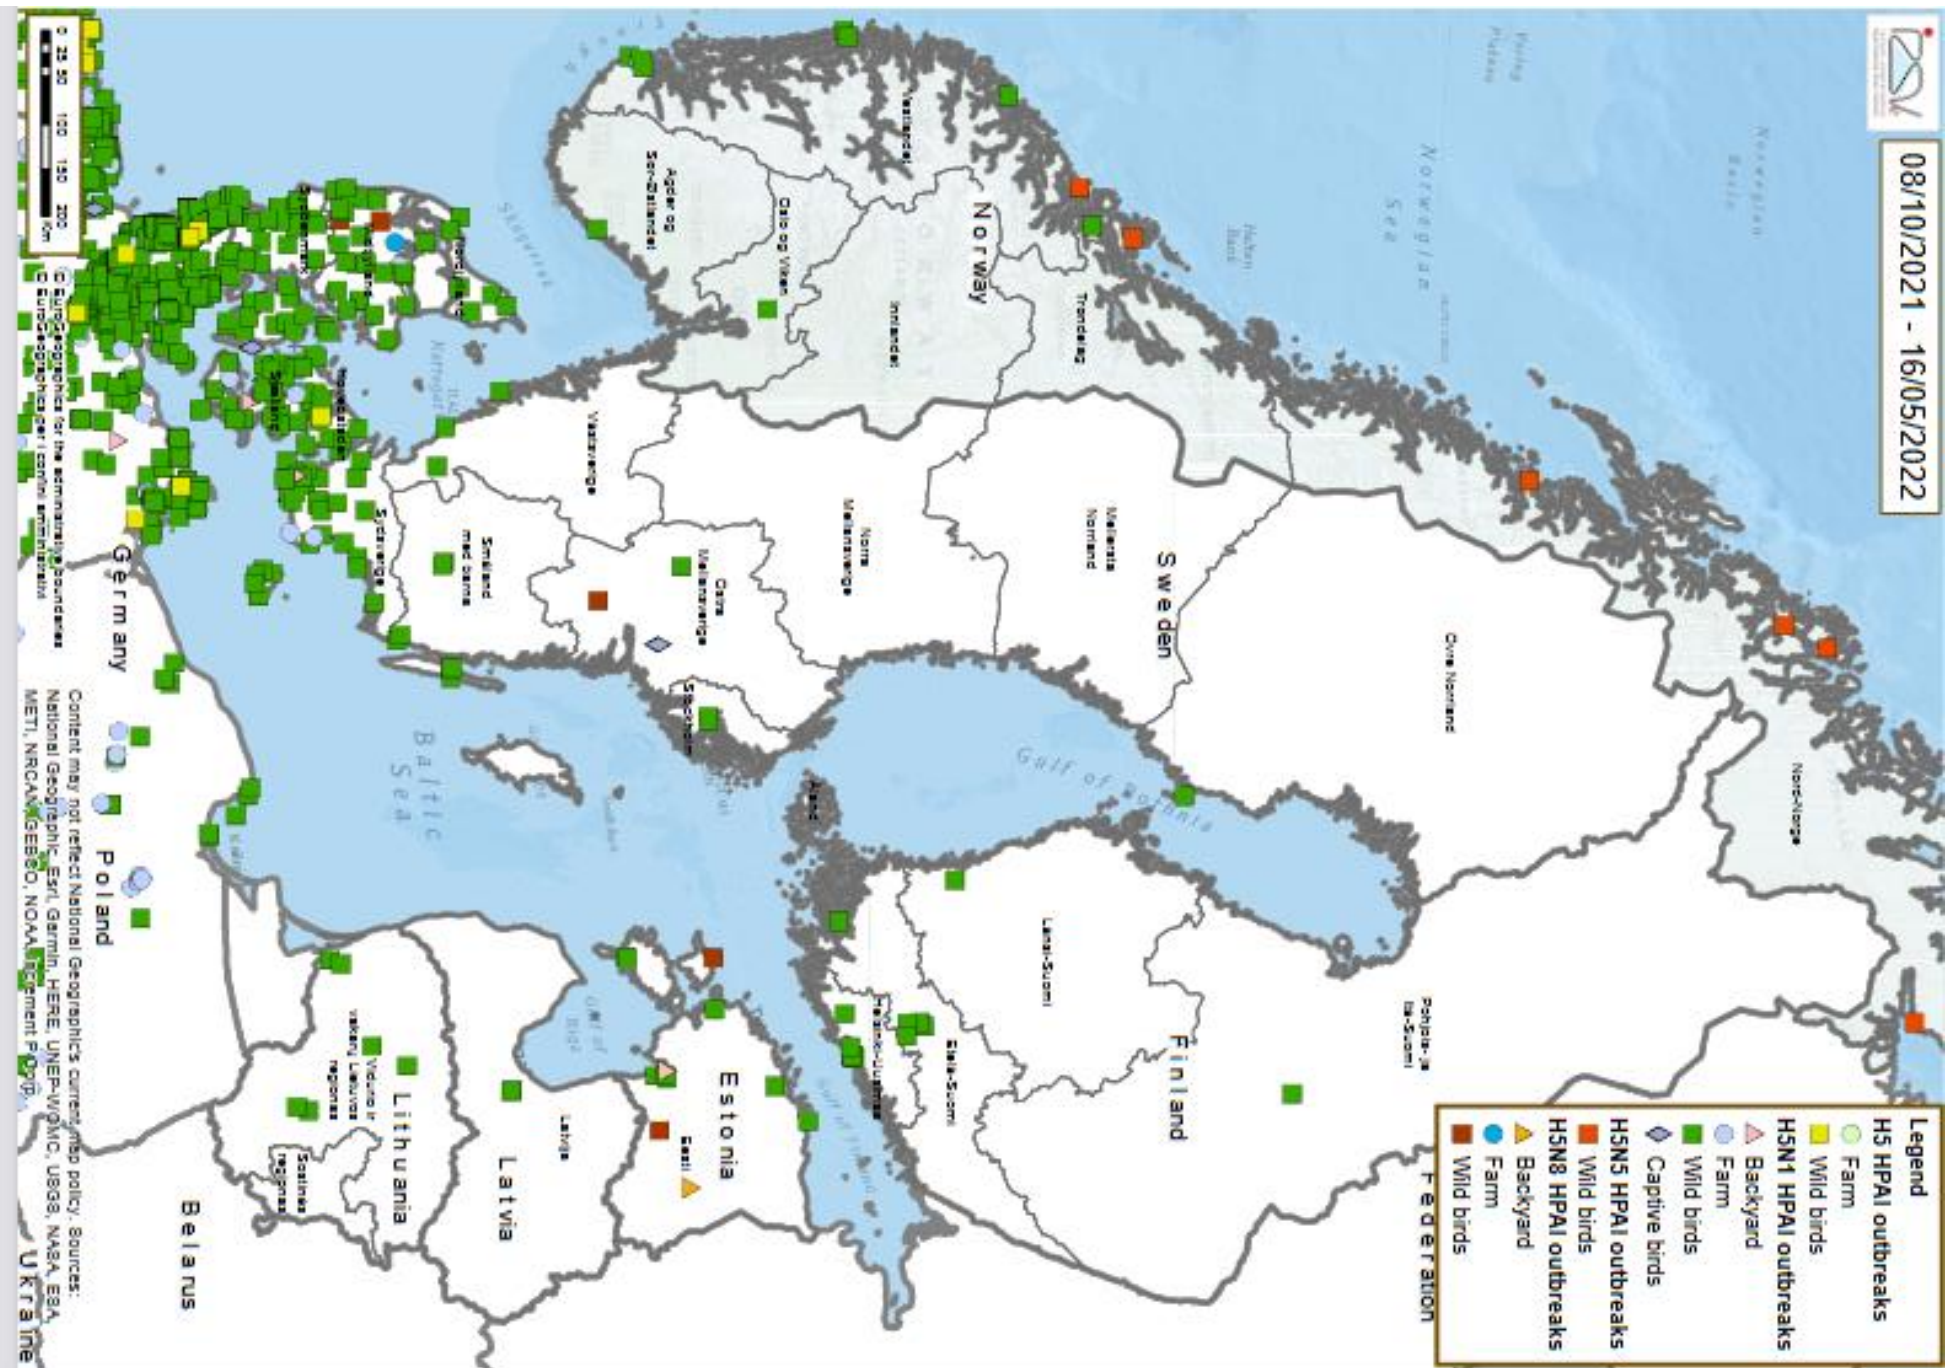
08/10/2021 - 16/05/2022

Legend
H5 HPAI outbreaks
Farm
Wild birds
H5N1 HPAI outbreaks
Backyard
Farm
Wild birds
Captive birds
H5N5 HPAI outbreaks
Wild birds
H5N8 HPAI outbreaks
Backyard
Farm
Wild birds

Norway
Sweden
Finland
Estonia
Latvia
Lithuania
Belarus
Ukraine
Poland
Germany
Federation

Norwegian Sea
Baltic Sea
Gulf of Bothnia
Skagerrak

Vestlandet
Agder og Sør-Østlandet
Oslo og Viken
Innlandet
Trøndelag
Nord-Norge
Övre Norrland
Mellersta Norrland
Norra Mellansverige
Östra Mellansverige
Västsverige
Småland med öarna
Sydsverige
Stockholm
Åland
Länsi-Suomi
Pohjois- ja Itä-Suomi
Etelä-Suomi
Helsinki-Uusimaa
Eesti
Latvija
Vidurio ir vakarų Lietuvos regionas
Sostinės regionas
Nordjylland
Midtjylland
Syddanmark
Sjælland
Hovedstaden

0 25 50 100 150 200 Km
© EuroGeographics for the administrative boundaries
© EuroGeographics / Iconin administrative
Content may not reflect National Geographic's current map policy. Sources: National Geographic, Esri, Garmin, HERE, UNEP-WCMC, USGS, NASA, ESA, METI, NRCAN, GEBCO, NOAA, increment P Corp.